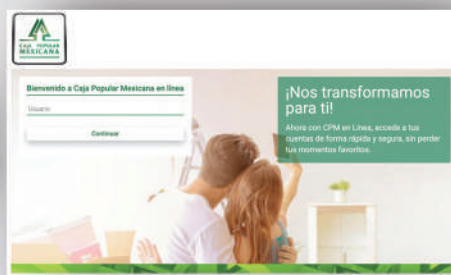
CAJA POPULAR MEXICANA

Bienvenido a Caja Popular Mexicana en línea

Usuario

Continuar

¡Nos transformamos para ti!

Ahora con CPM en Línea, accede a tus cuentas de forma rápida y segura, sin perder tus momentos favoritos.